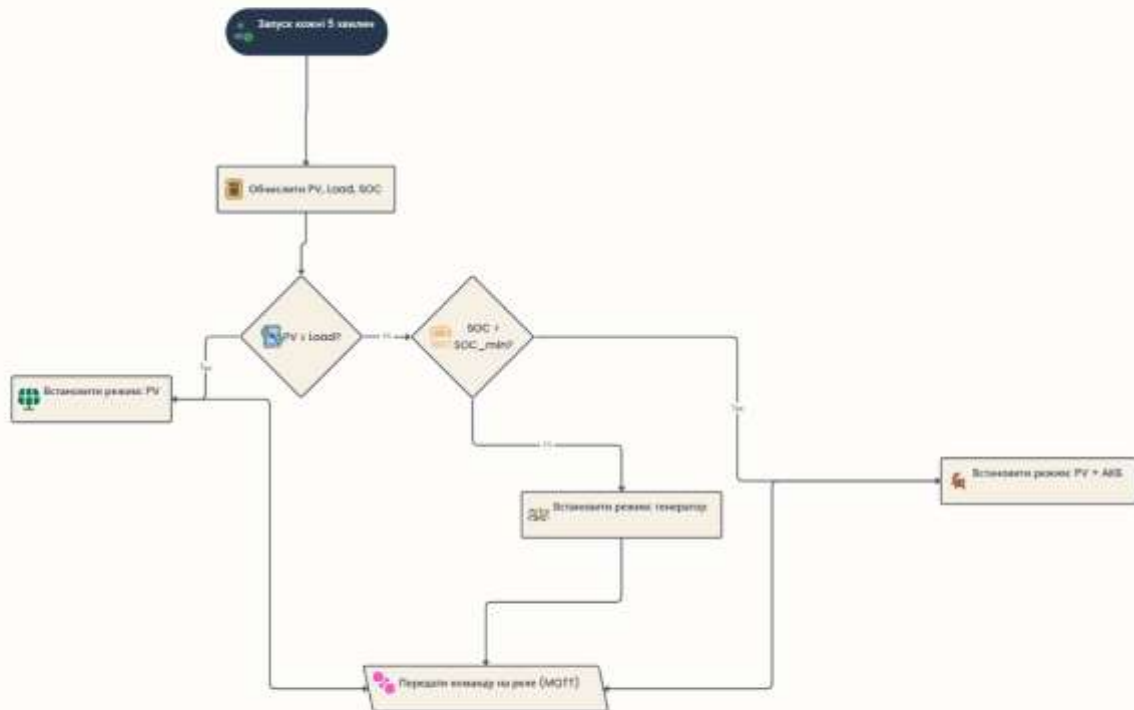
Запуск кожні 5 хвилин

Обчислити PV, Load, SOC

PV > Load?

Yes

Встановити режим PV

No

SOC > SOC_min?

Yes

Встановити режим PV + АКБ

No

Встановити режим генератор

Передати команду на реле (MQTT)